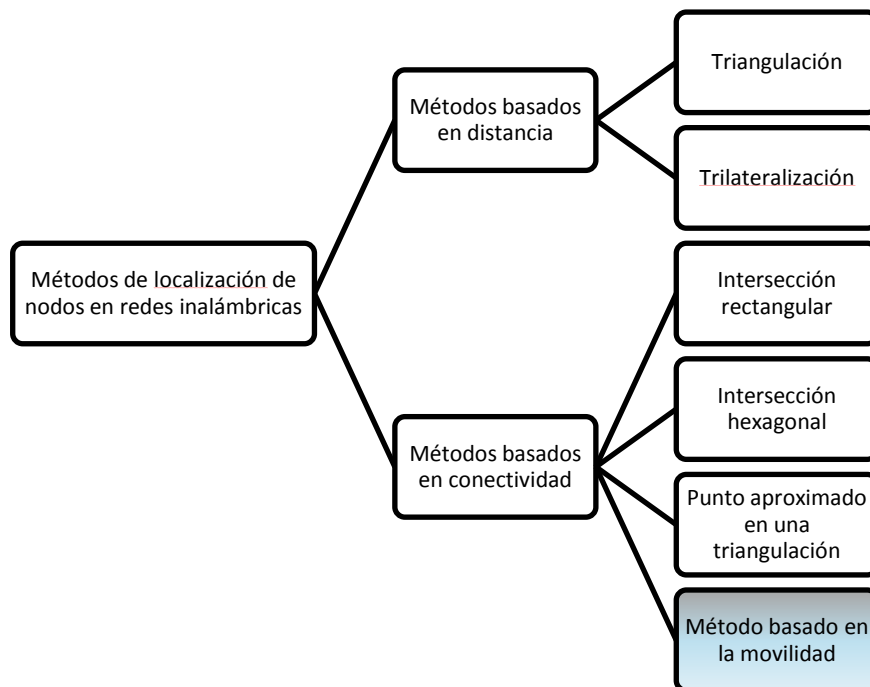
Métodos de localización de nodos en redes inalámbricas

Métodos basados en distancia

Triangulación

Trilateralización

Métodos basados en conectividad

Intersección rectangular

Intersección hexagonal

Punto aproximado en una triangulación

Método basado en la movilidad